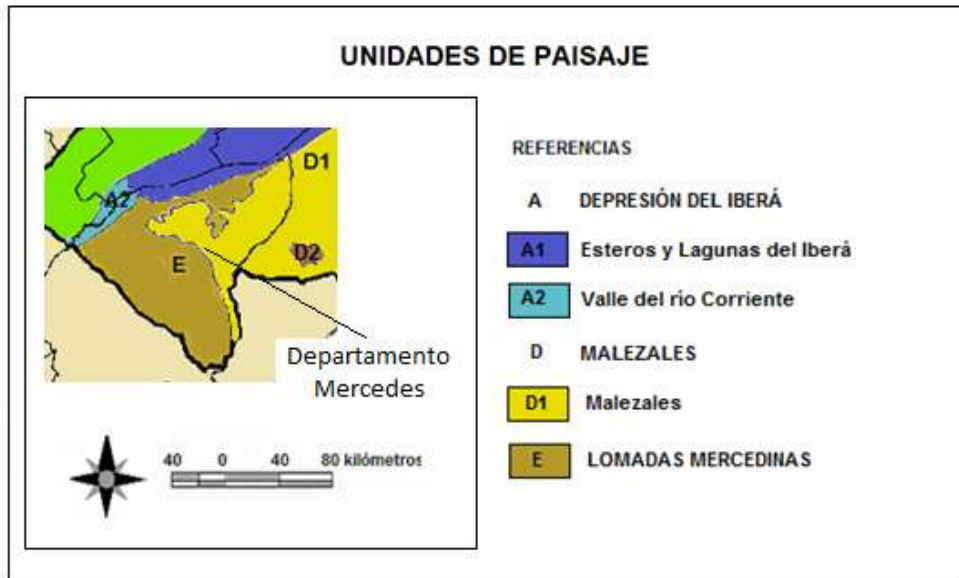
UNIDADES DE PAISAJE

D1
A2
E
D2
Departamento Mercedes

40 0 40 80 kilómetros

REFERENCIAS

A DEPRESIÓN DEL IBERÁ

A1 Esteros y Lagunas del Iberá

A2 Valle del río Corriente

D MALEZALES

D1 Malezales

E LOMADAS MERCEDINAS